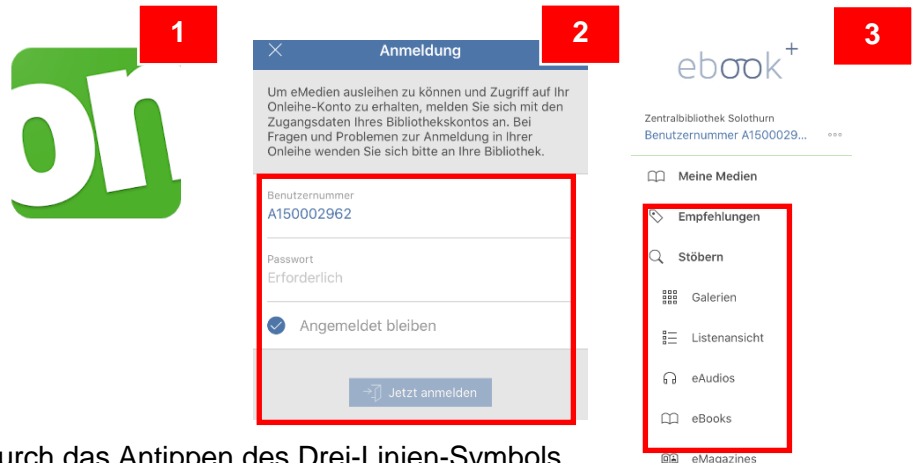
1

on

2

Anmeldung

Um eMedien ausleihen zu können und Zugriff auf Ihr Onleihe-Konto zu erhalten, melden Sie sich mit den Zugangsdaten Ihres Bibliothekskontos an. Bei Fragen und Problemen zur Anmeldung in Ihrer Onleihe wenden Sie sich bitte an Ihre Bibliothek.

Benutzernummer
A150002962

Passwort
Erforderlich

Angemeldet bleiben

Jetzt anmelden

3

ebook$^+$

Zentralbibliothek Solothurn
Benutzernummer A1500029...

Meine Medien

Empfehlungen

Stöbern

Galerien

Listenansicht

eAudios

eBooks

eMagazines

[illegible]urch das Antippen des Drei-Linien-Symbols